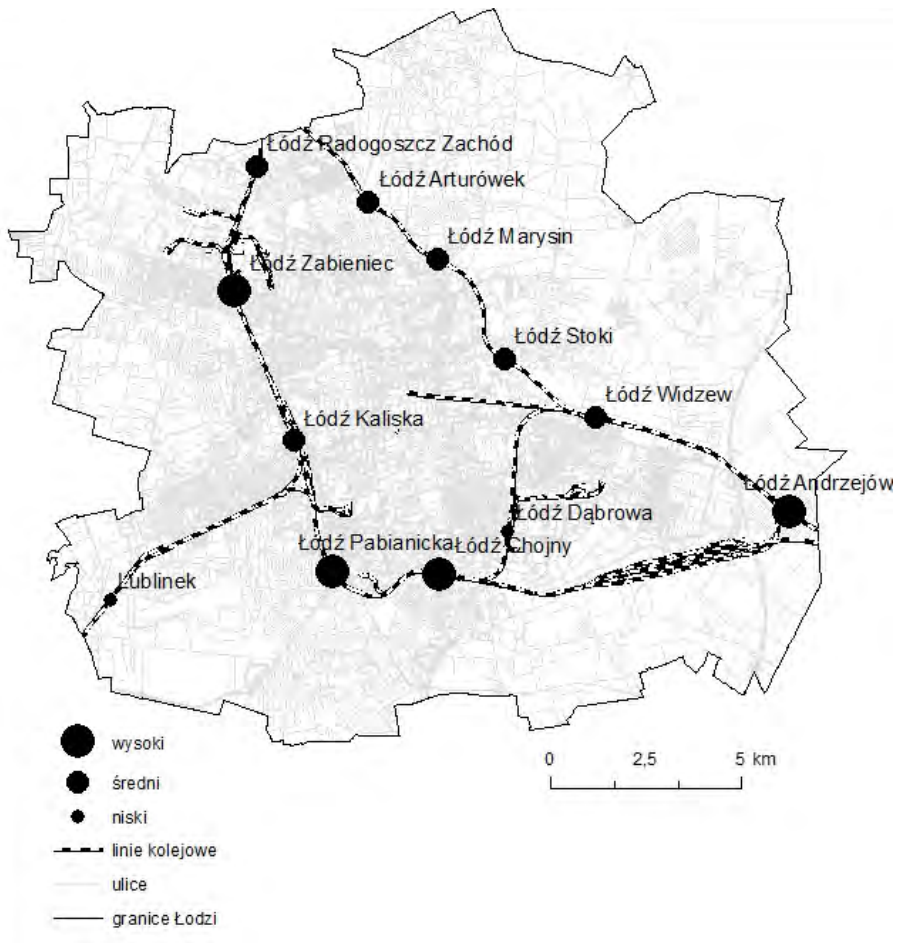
Łódź Radogoszcz Zachód
Łódź Arturówek
Łódź Marysin
Łódź Zabieniec
Łódź Stoki
Łódź Widzew
Łódź Kaliska
Łódź Andrzejów
Łódź Dąbrowa
Łódź Pabianicka
Łódź Chojny
Lublinek

wysoki
średni
niski
linie kolejowe
ulice
granice Łodzi

0
2,5
5 km